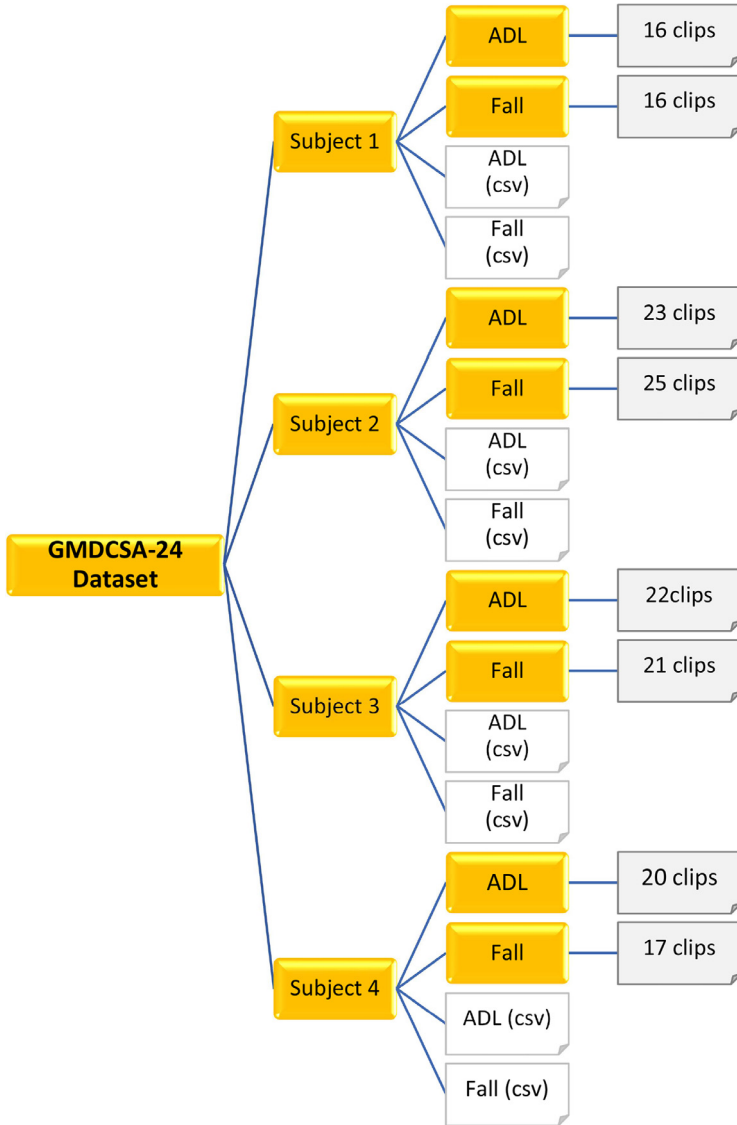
GMDCSA-24 Dataset

Subject 1

ADL

16 clips

Fall

16 clips

ADL (csv)

Fall (csv)

Subject 2

ADL

23 clips

Fall

25 clips

ADL (csv)

Fall (csv)

Subject 3

ADL

22clips

Fall

21 clips

ADL (csv)

Fall (csv)

Subject 4

ADL

20 clips

Fall

17 clips

ADL (csv)

Fall (csv)